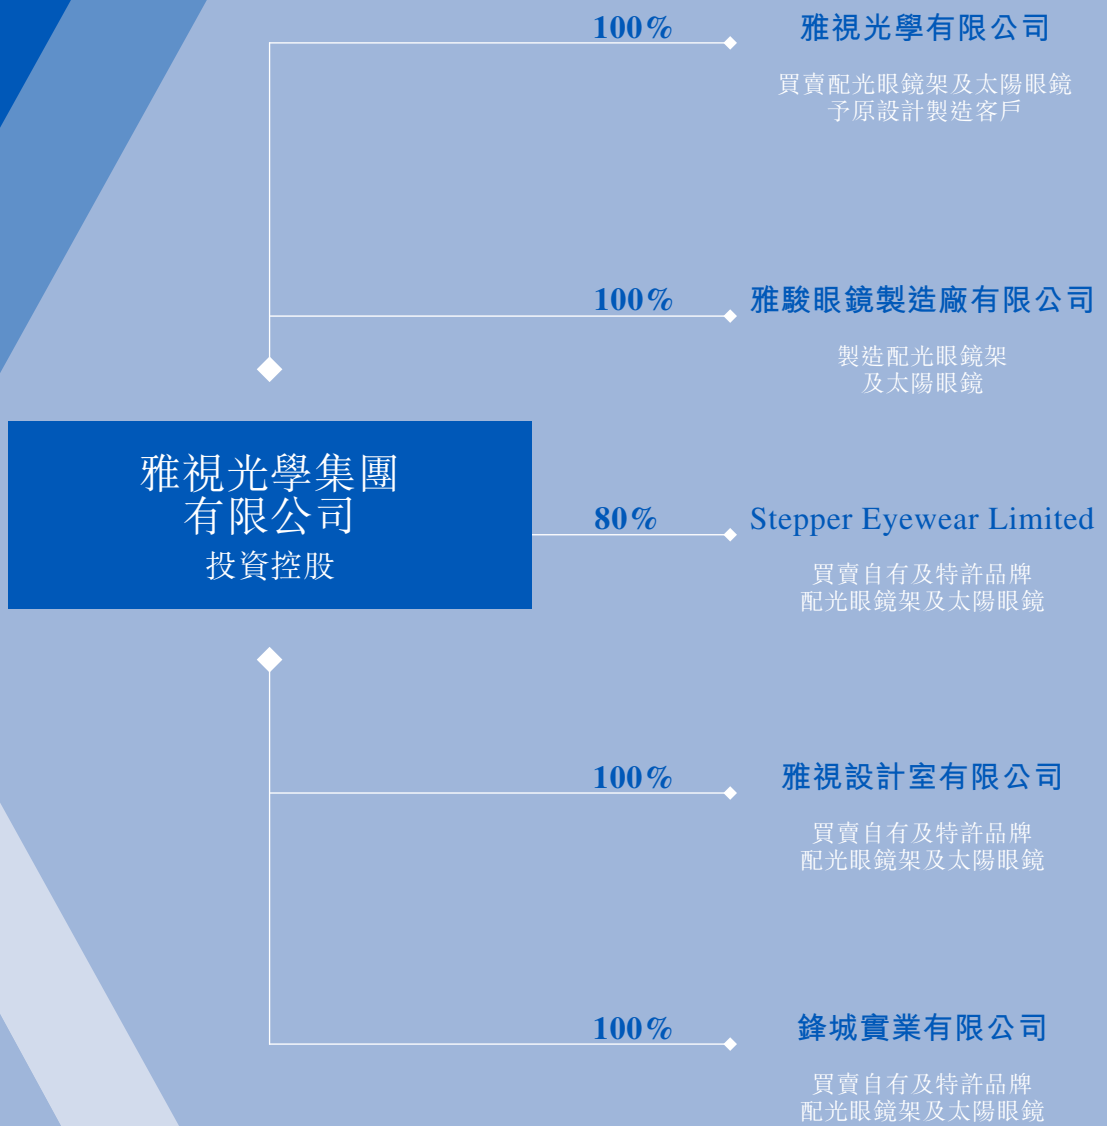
100%

雅視光學有限公司

買賣配光眼鏡架及太陽眼鏡
予原設計製造客戶

100%

雅駿眼鏡製造廠有限公司

製造配光眼鏡架
及太陽眼鏡

雅視光學集團
有限公司
投資控股

80%

Stepper Eyewear Limited

買賣自有及特許品牌
配光眼鏡架及太陽眼鏡

100%

雅視設計室有限公司

買賣自有及特許品牌
配光眼鏡架及太陽眼鏡

100%

鋒城實業有限公司

買賣自有及特許品牌
配光眼鏡架及太陽眼鏡